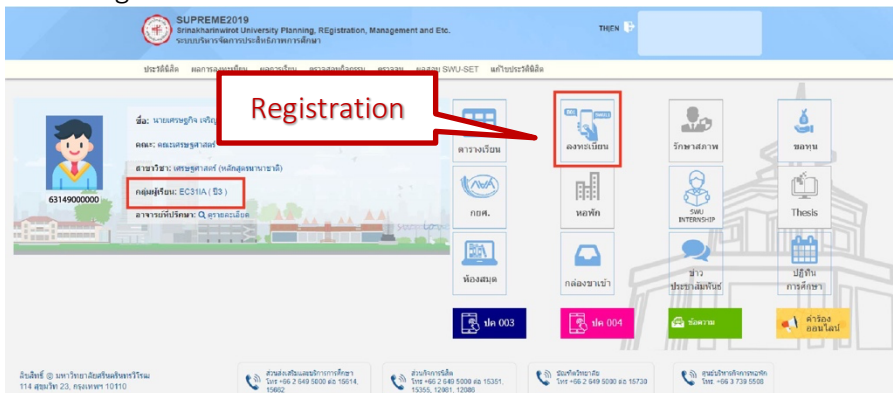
SUPREME2019
Srinakharinwirot University Planning, REgistration, Management and Etc.
ระบบบริหารจัดการสารสนเทศการศึกษา

THEN

ประวัตินิสิต ผลการลงทะเบียน ผลการเรียน ตรวจสอบกิจกรรม ตรวจจบ ผลสอบ SWU-SET แก้ไขประวัตินิสิต

Registration

ชื่อ: นายเศรษฐกิจ เจริญ
คณะ: คณะเศรษฐศาสตร์
สาขาวิชา: เศรษฐศาสตร์ (หลักสูตรนานาชาติ)
กลุ่มผู้เรียน: EC31IA ( ปี3 )
อาจารย์ที่ปรึกษา: ดูรายละเอียด

63149000000

ตารางเรียน
ลงทะเบียน
รักษาสภาพ
ทุน
กยศ.
หอพัก
SWU INTERNSHIP
Thesis
ห้องสมุด
กล่องขาเข้า
ข่าวประชาสัมพันธ์
ปฏิทินการศึกษา
ปค 003
ปค 004
ร้องเรียน
คำร้องออนไลน์

ลิขสิทธิ์ @ มหาวิทยาลัยศรีนครินทรวิโรฒ
114 สุขุมวิท 23, กรุงเทพฯ 10110

ส่วนส่งเสริมและบริการการศึกษา โทร +66 2 649 5000 ต่อ 15614, 15662
ส่วนกิจการนิสิต โทร +66 2 649 5000 ต่อ 15351, 15355, 12081, 12086
บัณฑิตวิทยาลัย โทร +66 2 649 5000 ต่อ 15730
ศูนย์บริหารจัดการองครักษ์ โทร +66 3 739 5508